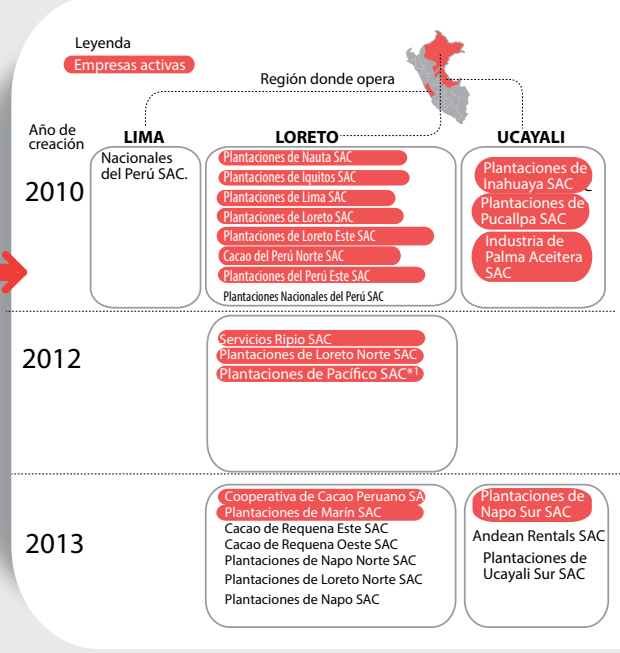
Leyenda

Empresas activas

Región donde opera

Año de creación

LIMA

LORETO

UCAYALI

2010

Nacionales del Perú SAC.

Plantaciones de Nauta SAC
Plantaciones de Iquitos SAC
Plantaciones de Lima SAC
Plantaciones de Loreto SAC
Plantaciones de Loreto Este SAC
Cacao del Perú Norte SAC
Plantaciones del Perú Este SAC
Plantaciones Nacionales del Perú SAC

Plantaciones de Inahuaya SAC
Plantaciones de Pucallpa SAC
Industria de Palma Aceitera SAC

2012

Servicios Ripio SAC
Plantaciones de Loreto Norte SAC
Plantaciones de Pacífico SAC*1

2013

Cooperativa de Cacao Peruano SA
Plantaciones de Marín SAC
Cacao de Requena Este SAC
Cacao de Requena Oeste SAC
Plantaciones de Napo Norte SAC
Plantaciones de Loreto Norte SAC
Plantaciones de Napo SAC

Plantaciones de Napo Sur SAC
Andean Rentals SAC
Plantaciones de Ucayali Sur SAC